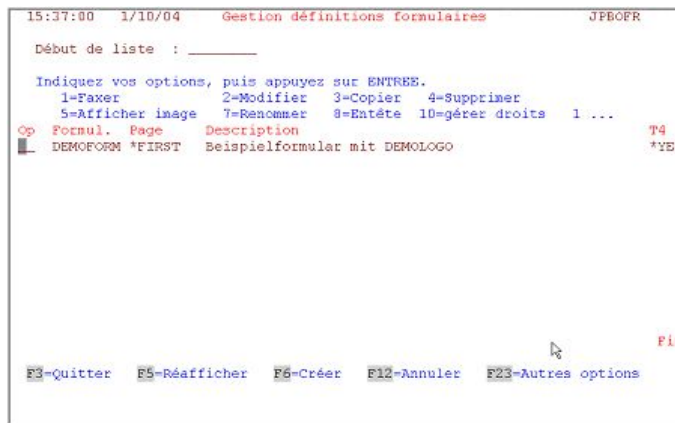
15:37:00 1/10/04 Gestion définitions formulaires JPBOFR

Début de liste : ________

Indiquez vos options, puis appuyez sur ENTREE.
1=Faxer 2=Modifier 3=Copier 4=Supprimer
5=Afficher image 7=Renommer 8=Entête 10=gérer droits 1 ...

| Op | Formul. | Page | Description | T4 |
|---|---|---|---|---|
| _ | DEMOFORM | *FIRST | Beispielformular mit DEMOLOGO | *YE |

Fi

F3=Quitter F5=Réafficher F6=Créer F12=Annuler F23=Autres options